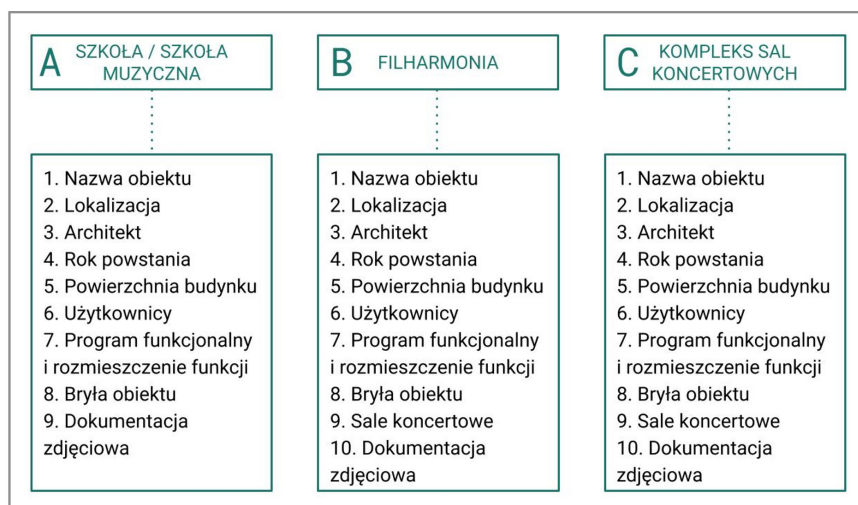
A SZKOŁA / SZKOŁA MUZYCZNA

1. Nazwa obiektu
2. Lokalizacja
3. Architekt
4. Rok powstania
5. Powierzchnia budynku
6. Użytkownicy
7. Program funkcjonalny i rozmieszczenie funkcji
8. Bryła obiektu
9. Dokumentacja zdjęciowa

B FILHARMONIA

1. Nazwa obiektu
2. Lokalizacja
3. Architekt
4. Rok powstania
5. Powierzchnia budynku
6. Użytkownicy
7. Program funkcjonalny i rozmieszczenie funkcji
8. Bryła obiektu
9. Sale koncertowe
10. Dokumentacja zdjęciowa

C KOMPLEKS SAL KONCERTOWYCH

1. Nazwa obiektu
2. Lokalizacja
3. Architekt
4. Rok powstania
5. Powierzchnia budynku
6. Użytkownicy
7. Program funkcjonalny i rozmieszczenie funkcji
8. Bryła obiektu
9. Sale koncertowe
10. Dokumentacja zdjęciowa